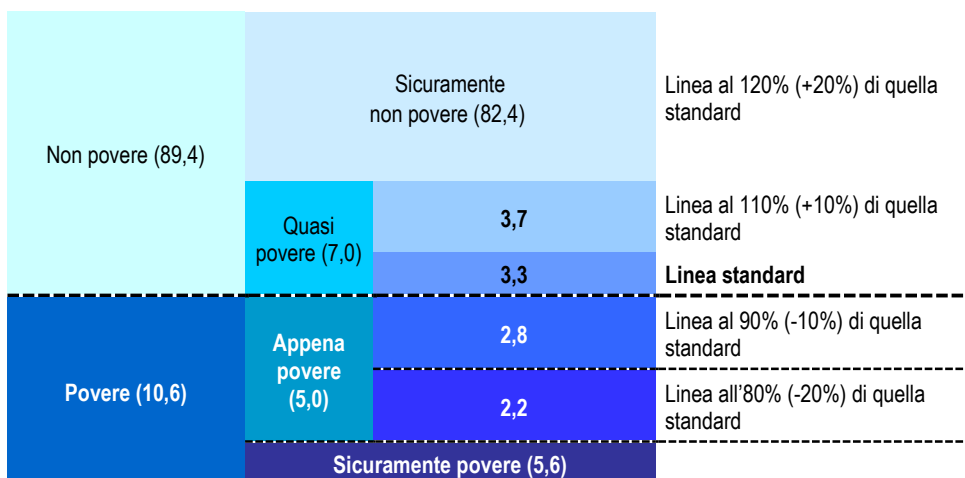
Non povere (89,4)

Sicuramente non povere (82,4)

Linea al 120% (+20%) di quella standard

Quasi povere (7,0)

3,7

Linea al 110% (+10%) di quella standard

3,3

Linea standard

Povere (10,6)

Appena povere (5,0)

2,8

Linea al 90% (-10%) di quella standard

2,2

Linea all'80% (-20%) di quella standard

Sicuramente povere (5,6)